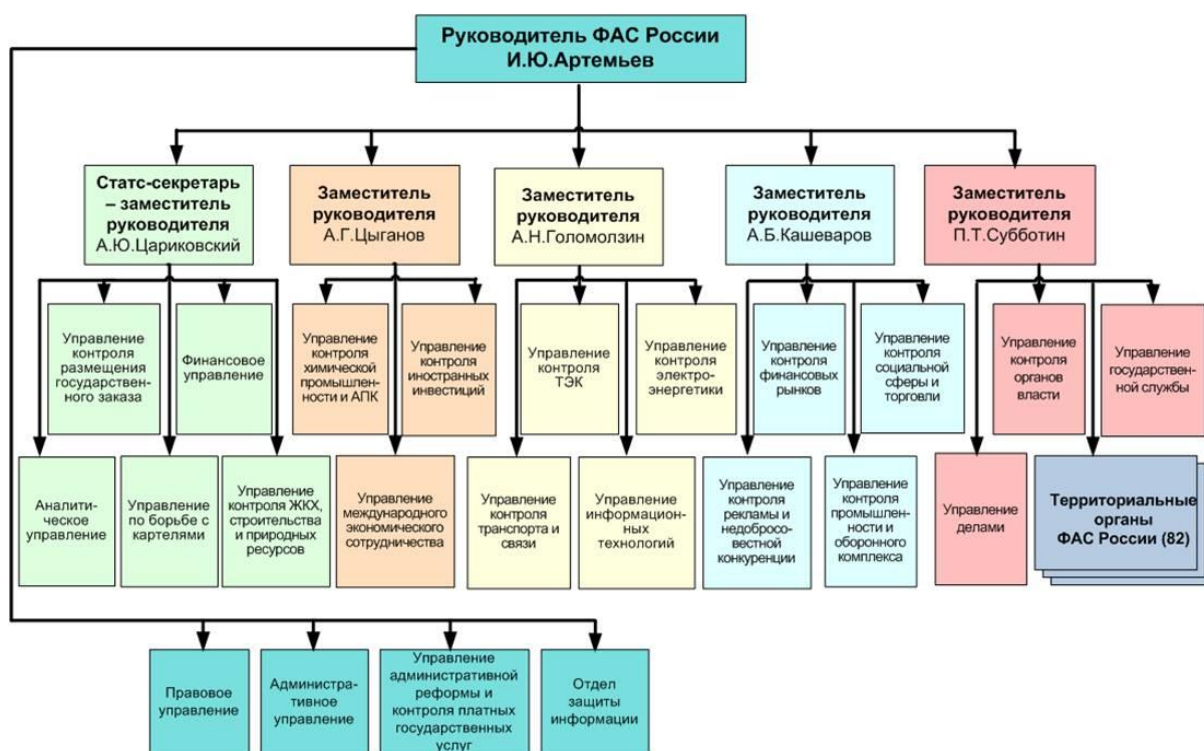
Руководитель ФАС России
И.Ю.Артемьев

Статс-секретарь – заместитель руководителя
А.Ю.Цариковский

Заместитель руководителя
А.Г.Цыганов

Заместитель руководителя
А.Н.Голомолзин

Заместитель руководителя
А.Б.Кашеваров

Заместитель руководителя
П.Т.Субботин

Управление контроля размещения государственного заказа

Финансовое управление

Управление контроля химической промышленности и АПК

Управление контроля иностранных инвестиций

Управление контроля ТЭК

Управление контроля электроэнергетики

Управление контроля финансовых рынков

Управление контроля социальной сферы и торговли

Управление контроля органов власти

Управление государственной службы

Аналитическое управление

Управление по борьбе с картелями

Управление контроля ЖКХ, строительства и природных ресурсов

Управление международного экономического сотрудничества

Управление контроля транспорта и связи

Управление информационных технологий

Управление контроля рекламы и недобросовестной конкуренции

Управление контроля промышленности и оборонного комплекса

Управление делами

Территориальные органы ФАС России (82)

Правовое управление

Административное управление

Управление административной реформы и контроля платных государственных услуг

Отдел защиты информации